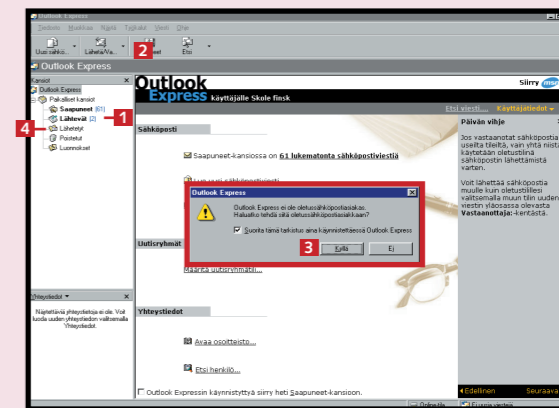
Outlook Express

Tiedosto Muokkaa Näytä Työkalut Viestit Ohje

Uusi sähkö... Lähetä/Va... Osoitteet Etsi

2

Outlook Express

Kansiot

Outlook Express

Paikalliset kansiot

Saapuneet (61)

Lähtevät (2)

Lähetetyt

Poistetut

Luonnokset

1

4

Outlook Express käyttäjälle Skole finsk

Siirry msn

Etsi viestit... Käyttäjätiedot

Sähköposti

Saapuneet-kansiossa on 61 lukematonta sähköpostiviestiä

Luo uusi sähköpostiviesti...

Uutisryhmät

Määritä uutisryhmätili...

Yhteystiedot

Avaa osoitteisto...

Etsi henkilöä...

Outlook Expressin käynnistyttyä siirry heti Saapuneet-kansioon.

Päivän vihje

Jos vastaanotat sähköpostia useilta tileiltä, vain yhtä niistä käytetään oletustilinä sähköpostin lähettämistä varten.

Voit lähettää sähköpostia muulle kuin oletustilillesi valitsemalla muun tilin uuden viestin yläosassa olevasta Vastaanottaja:-kentästä.

Edellinen Seuraava

Yhteystiedot

Näytettäviä yhteystietoja ei ole. Voit luoda uuden yhteystiedon valitsemalla Yhteystiedot.

Outlook Express

Outlook Express ei ole oletussähköpostiasiakas. Haluatko tehdä siitä oletussähköpostiasiakkaan?

Suorita tämä tarkistus aina käynnistettäessä Outlook Express

3

Kyllä

Ei

Online-tila

Työskentele online-tilassa